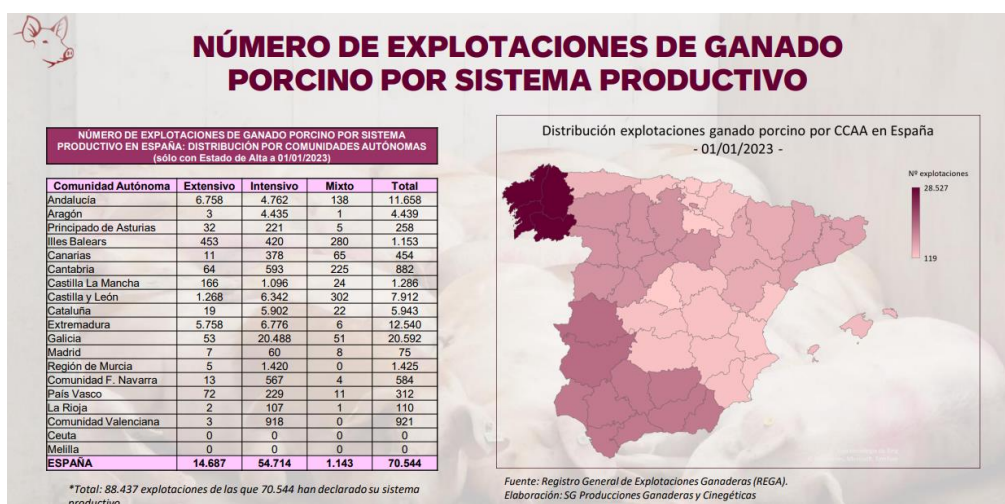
NÚMERO DE EXPLOTACIONES DE GANADO PORCINO POR SISTEMA PRODUCTIVO

NÚMERO DE EXPLOTACIONES DE GANADO PORCINO POR SISTEMA PRODUCTIVO EN ESPAÑA: DISTRIBUCIÓN POR COMUNIDADES AUTÓNOMAS (sólo con Estado de Alta a 01/01/2023)

| Comunidad Autónoma | Extensivo | Intensivo | Mixto | Total |
|---|---|---|---|---|
| Andalucía | 6.758 | 4.762 | 138 | 11.658 |
| Aragón | 3 | 4.435 | 1 | 4.439 |
| Principado de Asturias | 32 | 221 | 5 | 258 |
| Illes Balears | 453 | 420 | 280 | 1.153 |
| Canarias | 11 | 378 | 65 | 454 |
| Cantabria | 64 | 593 | 225 | 882 |
| Castilla La Mancha | 166 | 1.096 | 24 | 1.286 |
| Castilla y León | 1.268 | 6.342 | 302 | 7.912 |
| Cataluña | 19 | 5.902 | 22 | 5.943 |
| Extremadura | 5.758 | 6.776 | 6 | 12.540 |
| Galicia | 53 | 20.488 | 51 | 20.592 |
| Madrid | 7 | 60 | 8 | 75 |
| Región de Murcia | 5 | 1.420 | 0 | 1.425 |
| Comunidad F. Navarra | 13 | 567 | 4 | 584 |
| País Vasco | 72 | 229 | 11 | 312 |
| La Rioja | 2 | 107 | 1 | 110 |
| Comunidad Valenciana | 3 | 918 | 0 | 921 |
| Ceuta | 0 | 0 | 0 | 0 |
| Melilla | 0 | 0 | 0 | 0 |
| ESPAÑA | 14.687 | 54.714 | 1.143 | 70.544 |

*Total: 88.437 explotaciones de las que 70.544 han declarado su sistema productivo

Distribución explotaciones ganado porcino por CCAA en España - 01/01/2023 -

Nº explotaciones
28.527
119

Fuente: Registro General de Explotaciones Ganaderas (REGA).
Elaboración: SG Producciones Ganaderas y Cinegéticas